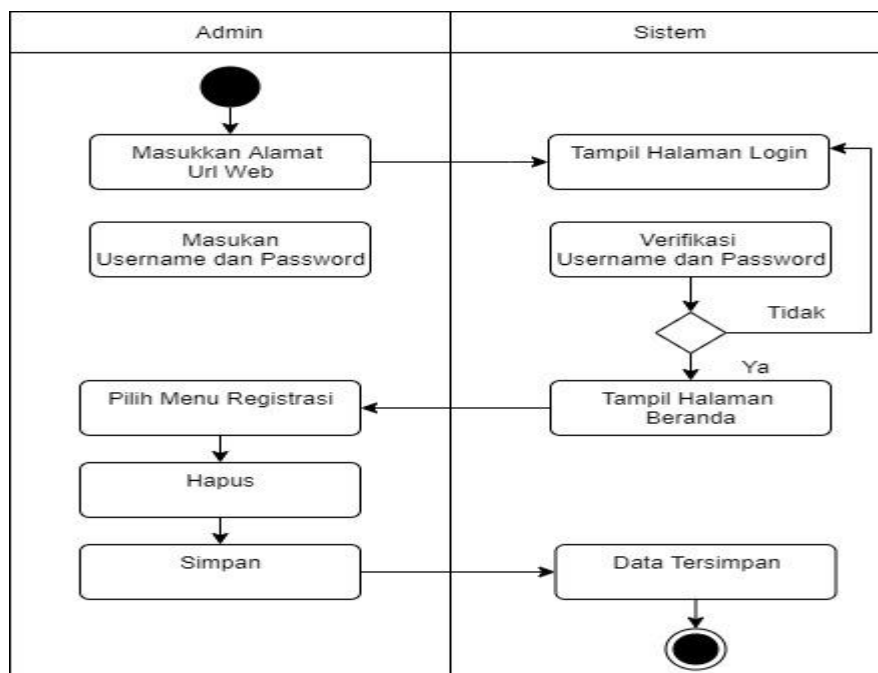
Admin

Sistem

Masukkan Alamat Url Web

Tampil Halaman Login

Masukan Username dan Password

Verifikasi Username dan Password

Tidak

Ya

Pilih Menu Registrasi

Tampil Halaman Beranda

Hapus

Simpan

Data Tersimpan